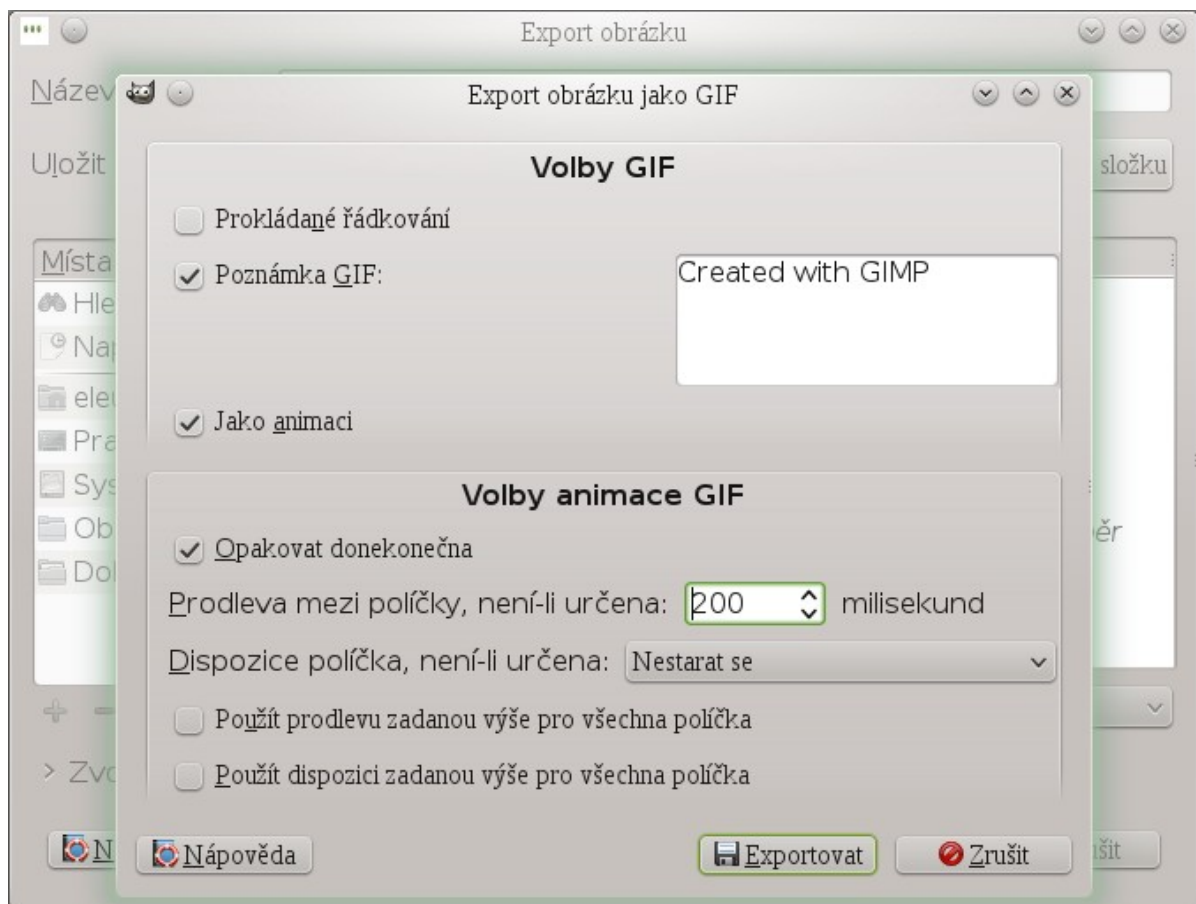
Export obrázku

Název

Uložit

složku

Místa

Hle

Na

ele

Pra

Sys

Ob

Do

ěr

Zv

N

šit

Export obrázku jako GIF

Volby GIF

Prokládané řádkování

Poznámka GIF:

Created with GIMP

Jako animaci

Volby animace GIF

Opakovat donekonečna

Prodleva mezi políčky, není-li určena: 200 milisekund

Dispozice políčka, není-li určena: Nestarat se

Použít prodlevu zadanou výše pro všechna políčka

Použít dispozici zadanou výše pro všechna políčka

Nápověda

Exportovat

Zrušit